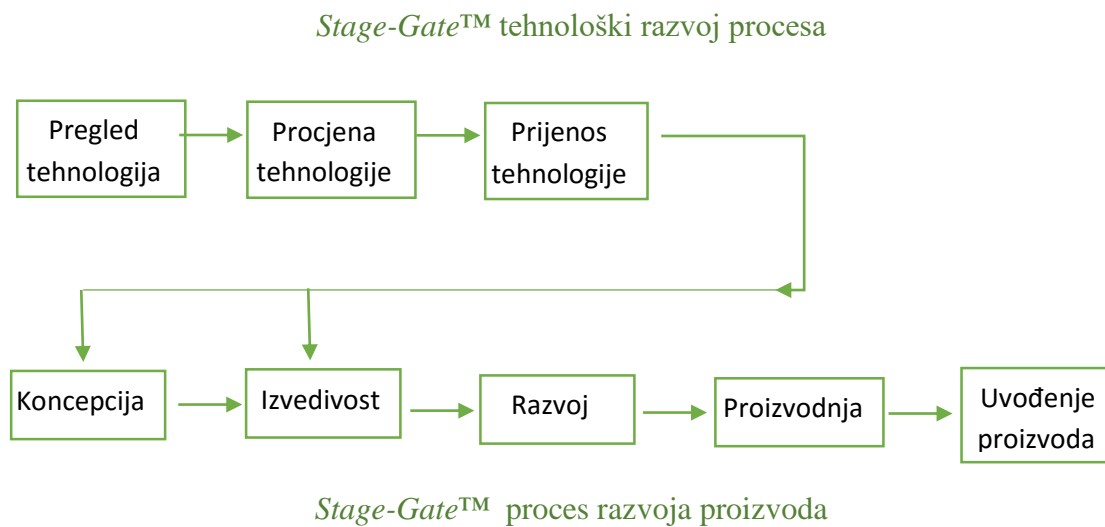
*Stage-Gate*™ tehnološki razvoj procesa

Pregled tehnologija

Procjena tehnologije

Prijenos tehnologije

Koncepcija

Izvedivost

Razvoj

Proizvodnja

Uvođenje proizvoda

*Stage-Gate*™ proces razvoja proizvoda